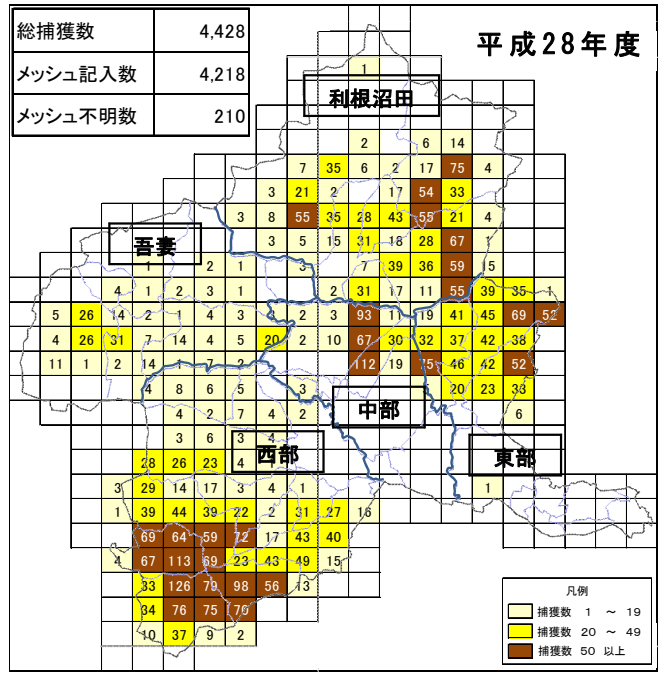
| 総捕獲数 | 4,428 |
|---|---|
| メッシュ記入数 | 4,218 |
| メッシュ不明数 | 210 |

平成28年度

利根沼田

吾妻

中部

西部

東部

1
2 6 14
7 35 6 2 17 75 4
3 21 2 17 54 33
3 8 55 35 28 43 55 21 4
3 5 15 31 18 28 67 1
1 2 1 3 7 39 36 59 5
4 1 2 3 1 2 31 17 11 55 39 35 1
5 26 14 2 1 4 3 2 3 93 1 19 41 45 69 52
4 26 31 7 14 4 5 20 2 10 67 30 32 37 42 38
11 1 2 14 1 7 2 112 19 15 46 42 52
4 8 6 5 3 20 23 33
4 2 7 4 2 6
3 6 3
28 26 23 4
3 29 14 17 3 4 1 1
1 39 44 39 22 2 31 27 16
69 64 59 72 17 43 40
4 67 113 69 23 43 49 15
33 126 79 98 56 13
34 76 75 70
10 37 9 2

凡例
捕獲数 1 ～ 19
捕獲数 20 ～ 49
捕獲数 50 以上